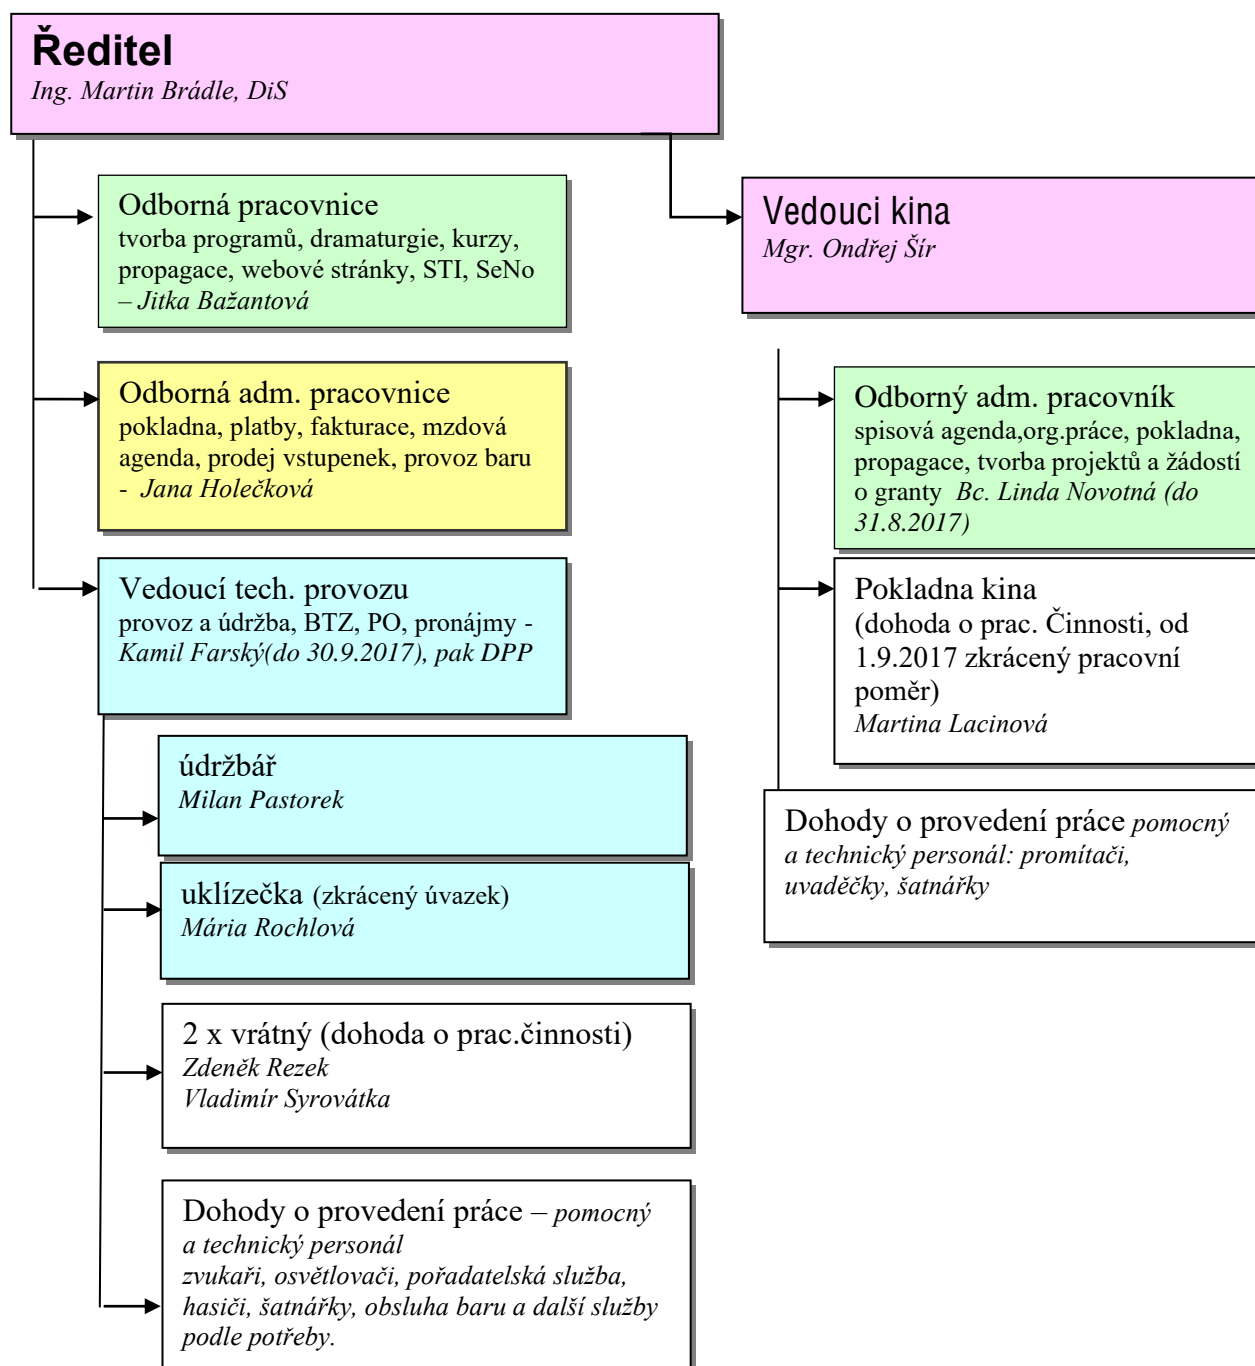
Ředitel
Ing. Martin Brádle, DiS

Odborná pracovnice
tvorba programů, dramaturgie, kurzy, propagace, webové stránky, STI, SeNo – Jitka Bažantová

Odborná adm. pracovnice
pokladna, platby, fakturace, mzdová agenda, prodej vstupenek, provoz baru - Jana Holečková

Vedoucí tech. provozu
provoz a údržba, BTZ, PO, pronájmy - Kamil Farský(do 30.9.2017), pak DPP

údržbář
Milan Pastorek

uklízečka (zkrácený úvazek)
Mária Rochlová

2 x vrátný (dohoda o prac.činnosti)
Zdeněk Rezek
Vladimír Syrovátka

Dohody o provedení práce – pomocný a technický personál
zvukaři, osvětlovači, pořadatelská služba, hasiči, šatnářky, obsluha baru a další služby podle potřeby.

Vedouci kina
Mgr. Ondřej Šír

Odborný adm. pracovník
spisová agenda,org.práce, pokladna, propagace, tvorba projektů a žádostí o granty Bc. Linda Novotná (do 31.8.2017)

Pokladna kina
(dohoda o prac. Činnosti, od 1.9.2017 zkrácený pracovní poměr)
Martina Lacinová

Dohody o provedení práce pomocný a technický personál: promítači, uvaděčky, šatnářky